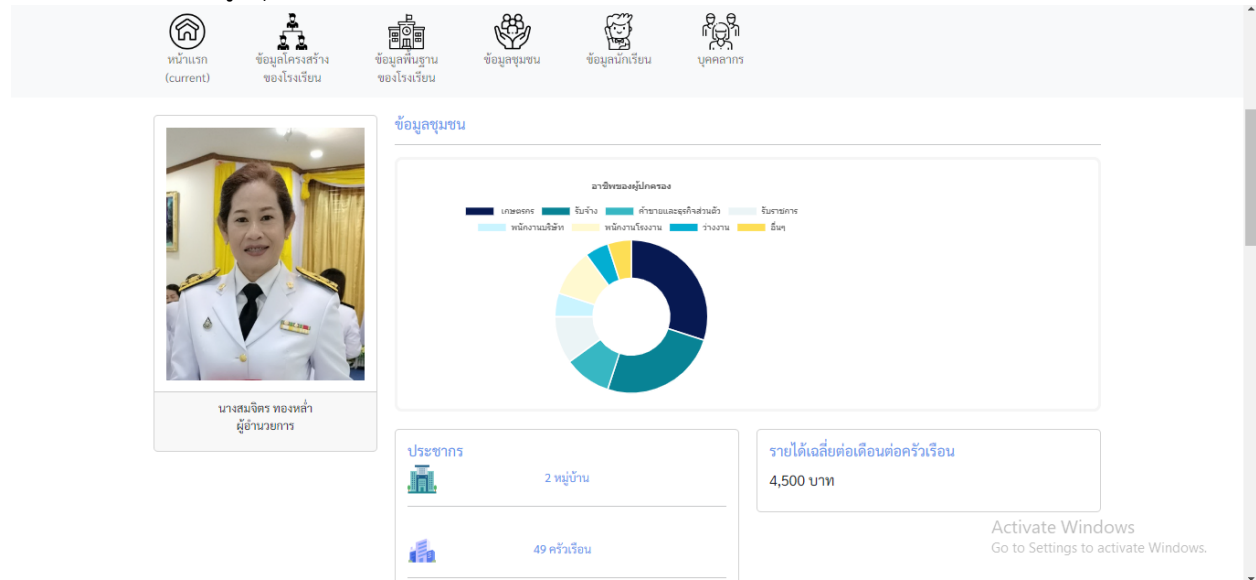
หน้าแรก (current)

ข้อมูลโครงสร้างของโรงเรียน

ข้อมูลพื้นฐานของโรงเรียน

ข้อมูลชุมชน

ข้อมูลนักเรียน

บุคคลากร

นางสมจิตร ทองหล่ำ
ผู้อำนวยการ

ข้อมูลชุมชน

อาชีพของผู้ปกครอง

เกษตรกร รับจ้าง ค้าขายและธุรกิจส่วนตัว รับราชการ พนักงานบริษัท พนักงานโรงงาน ว่างงาน อื่นๆ

ประชากร

2 หมู่บ้าน

49 ครัวเรือน

รายได้เฉลี่ยต่อเดือนต่อครัวเรือน

4,500 บาท

Activate Windows
Go to Settings to activate Windows.